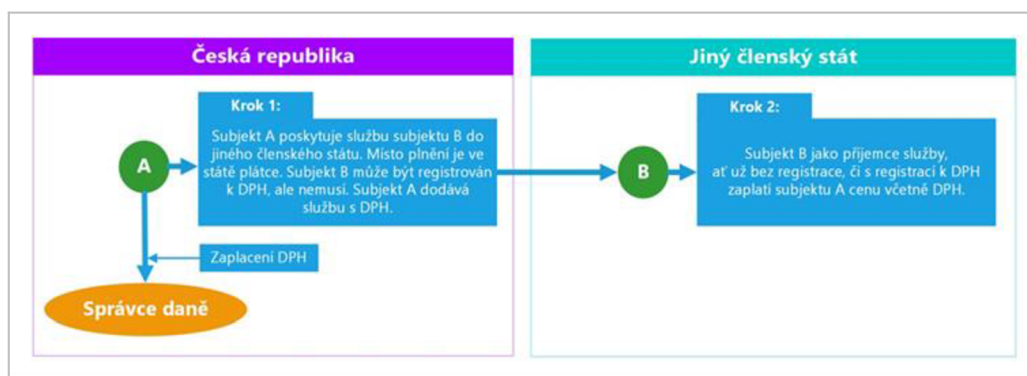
Česká republika

Krok 1:

Subjekt A poskytuje službu subjektu B do jiného členského státu. Místo plnění je ve státě plátce. Subjekt B může být registrován k DPH, ale nemusí. Subjekt A dodává službu s DPH.

A

Zaplacení DPH

Správce daně

Jiný členský stát

Krok 2:

Subjekt B jako příjemce služby, ať už bez registrace, či s registrací k DPH zaplatí subjektu A cenu včetně DPH.

B